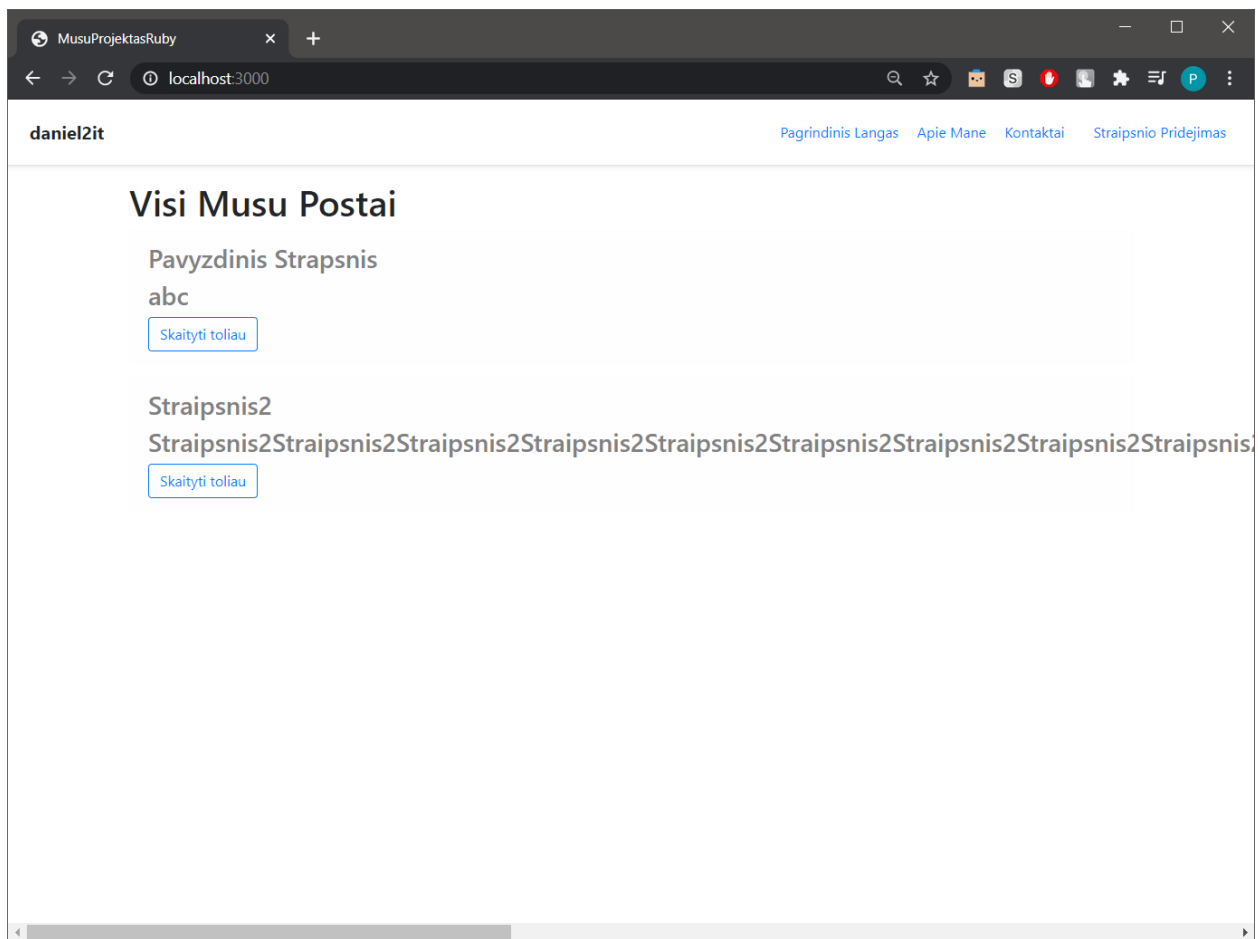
MusuProjektasRuby

localhost:3000

P

daniel2it

Pagrindinis Langas Apie Mane Kontaktai Straipsnio Pridejimas

Visi Musu Postai

Pavyzdinis Strapsnis

abc

Skaityti toliau

Straipsnis2

Straipsnis2Straipsnis2Straipsnis2Straipsnis2Straipsnis2Straipsnis2Straipsnis2Straipsnis2Straipsnis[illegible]

Skaityti toliau